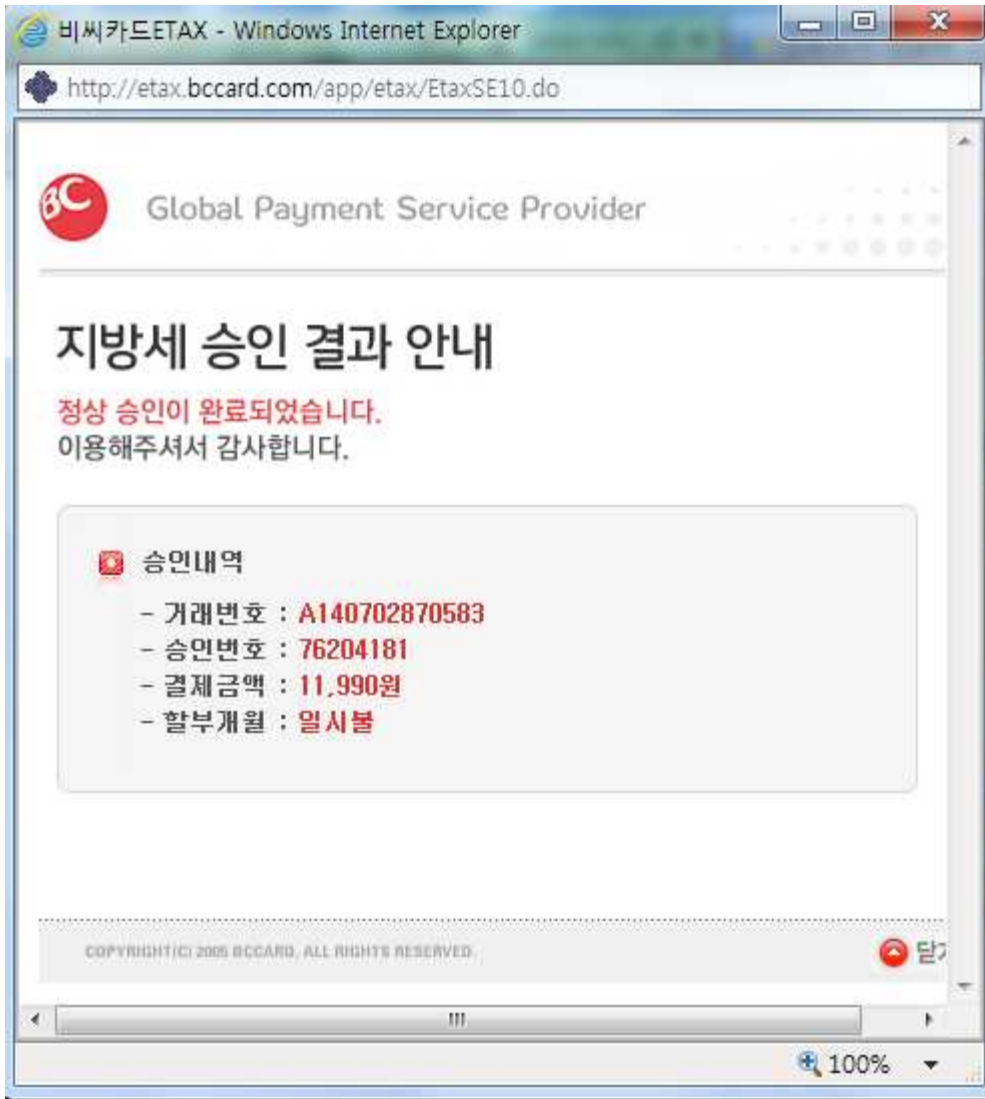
비씨카드ETAX - Windows Internet Explorer

http://etax.bccard.com/app/etax/EtaxSE10.do

BC

Global Payment Service Provider

지방세 승인 결과 안내

정상 승인이 완료되었습니다.
이용해주셔서 감사합니다.

승인내역

- 거래번호 : A140702870583
- 승인번호 : 76204181
- 결제금액 : 11,990원
- 할부개월 : 일시불

COPYRIGHT(C) 2005 BCCARD. ALL RIGHTS RESERVED.

닫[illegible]

III

100%